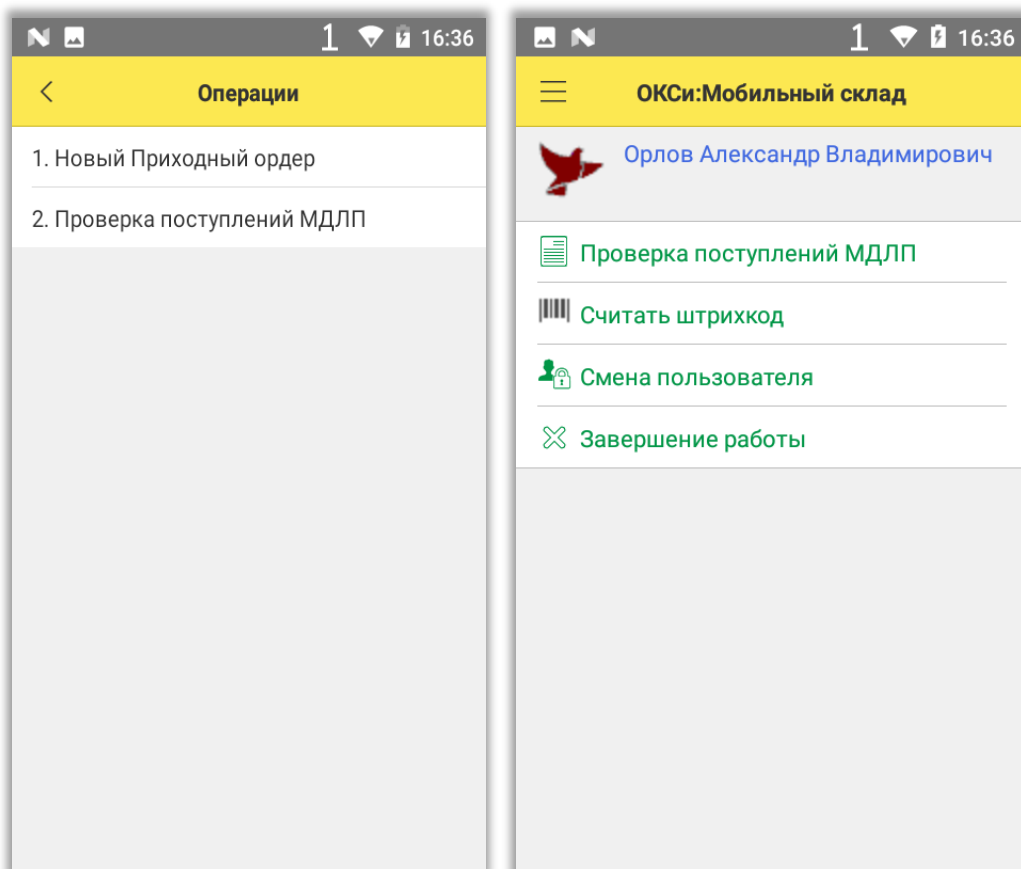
1 16:36

Операции

1. Новый Приходный ордер

2. Проверка поступлений МДЛП

1 16:36

ОКСи:Мобильный склад

Орлов Александр Владимирович

Проверка поступлений МДЛП

Считать штрихкод

Смена пользователя

Завершение работы